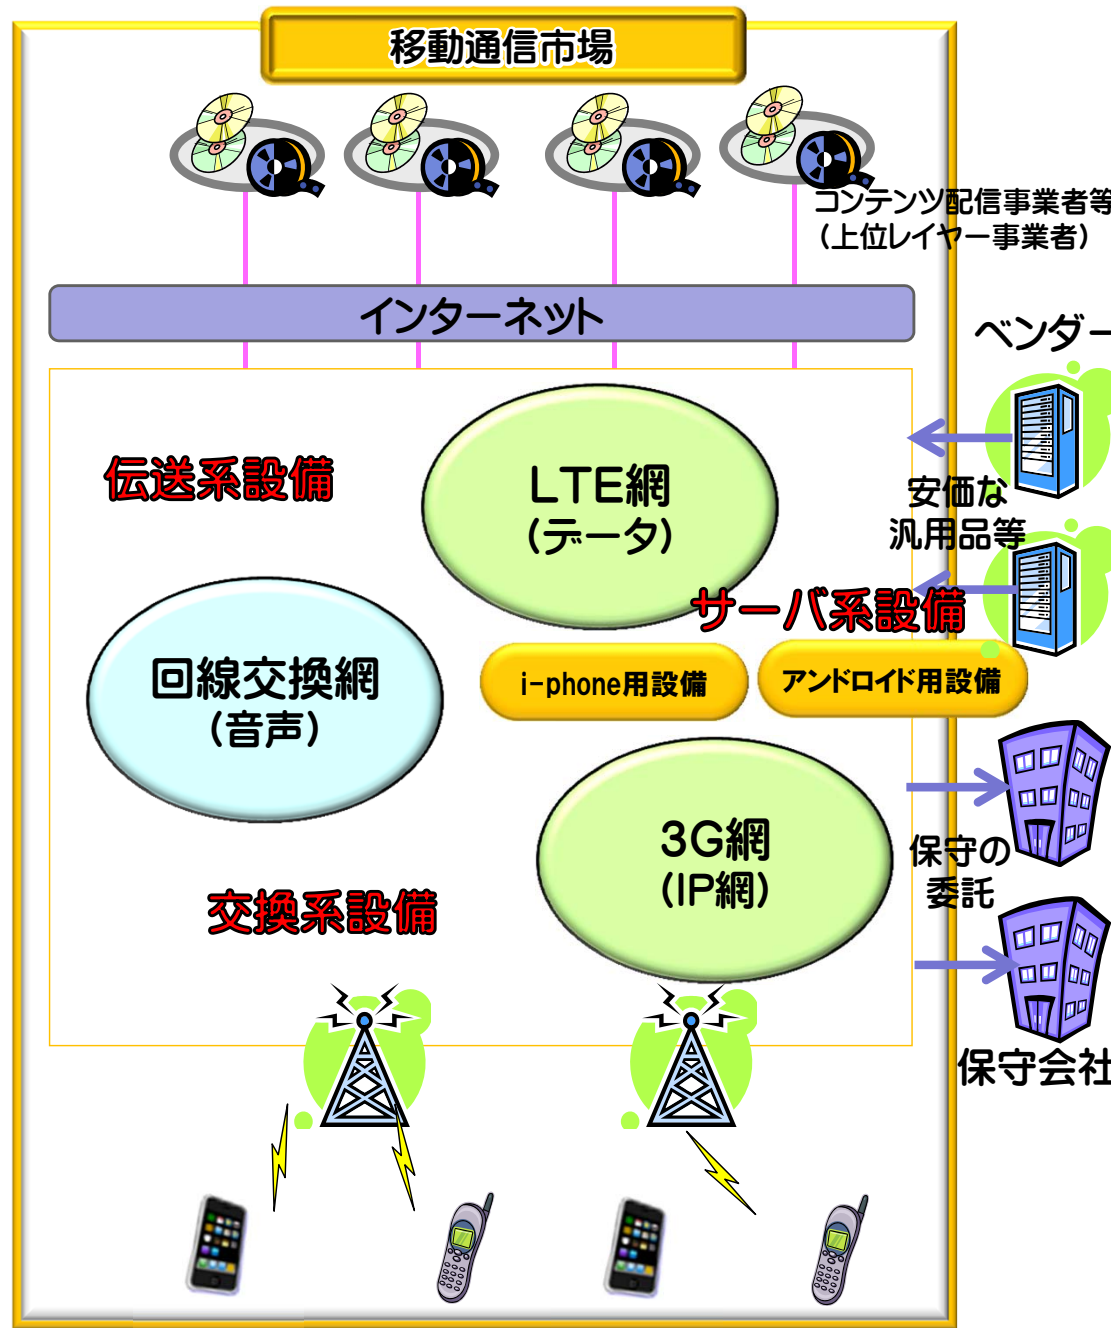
移動通信市場

コンテンツ配信事業者等
（上位レイヤー事業者）

インターネット

ベンダー

伝送系設備

LTE網
（データ）

安価な
汎用品等

サーバ系設備

回線交換網
（音声）

i-phone用設備

アンドロイド用設備

3G網
（IP網）

保守の
委託

交換系設備

保守会社